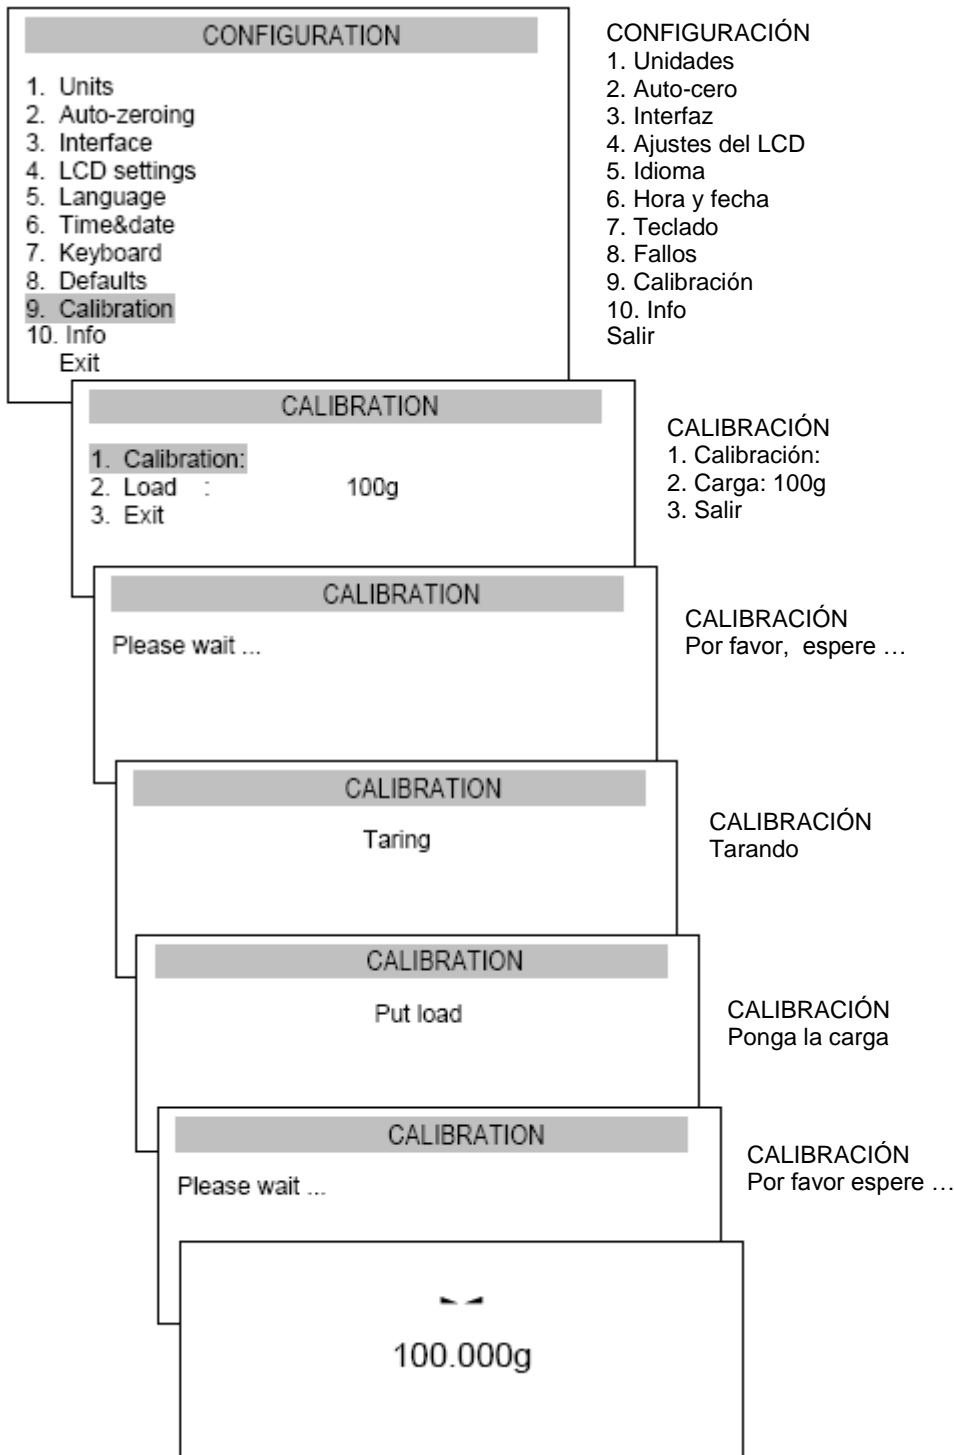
CONFIGURATION

1. Units
2. Auto-zeroing
3. Interface
4. LCD settings
5. Language
6. Time&date
7. Keyboard
8. Defaults
9. Calibration
10. Info
Exit

CONFIGURACIÓN
1. Unidades
2. Auto-cero
3. Interfaz
4. Ajustes del LCD
5. Idioma
6. Hora y fecha
7. Teclado
8. Fallos
9. Calibración
10. Info
Salir

CALIBRATION

1. Calibration:
2. Load : 100g
3. Exit

CALIBRACIÓN
1. Calibración:
2. Carga: 100g
3. Salir

CALIBRATION

Please wait ...

CALIBRACIÓN
Por favor, espere …

CALIBRATION

Taring

CALIBRACIÓN
Tarando

CALIBRATION

Put load

CALIBRACIÓN
Ponga la carga

CALIBRATION

Please wait ...

CALIBRACIÓN
Por favor espere …

100.000g